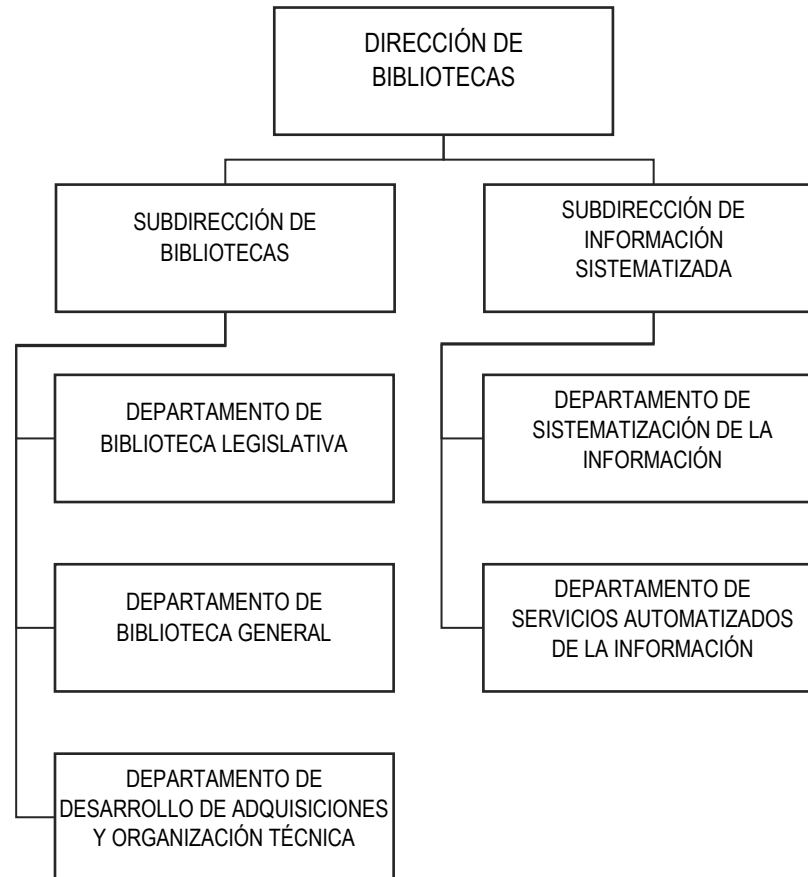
DIRECCIÓN DE BIBLIOTECAS

SUBDIRECCIÓN DE BIBLIOTECAS

SUBDIRECCIÓN DE INFORMACIÓN SISTEMATIZADA

DEPARTAMENTO DE BIBLIOTECA LEGISLATIVA

DEPARTAMENTO DE BIBLIOTECA GENERAL

DEPARTAMENTO DE DESARROLLO DE ADQUISICIONES Y ORGANIZACIÓN TÉCNICA

DEPARTAMENTO DE SISTEMATIZACIÓN DE LA INFORMACIÓN

DEPARTAMENTO DE SERVICIOS AUTOMATIZADOS DE LA INFORMACIÓN